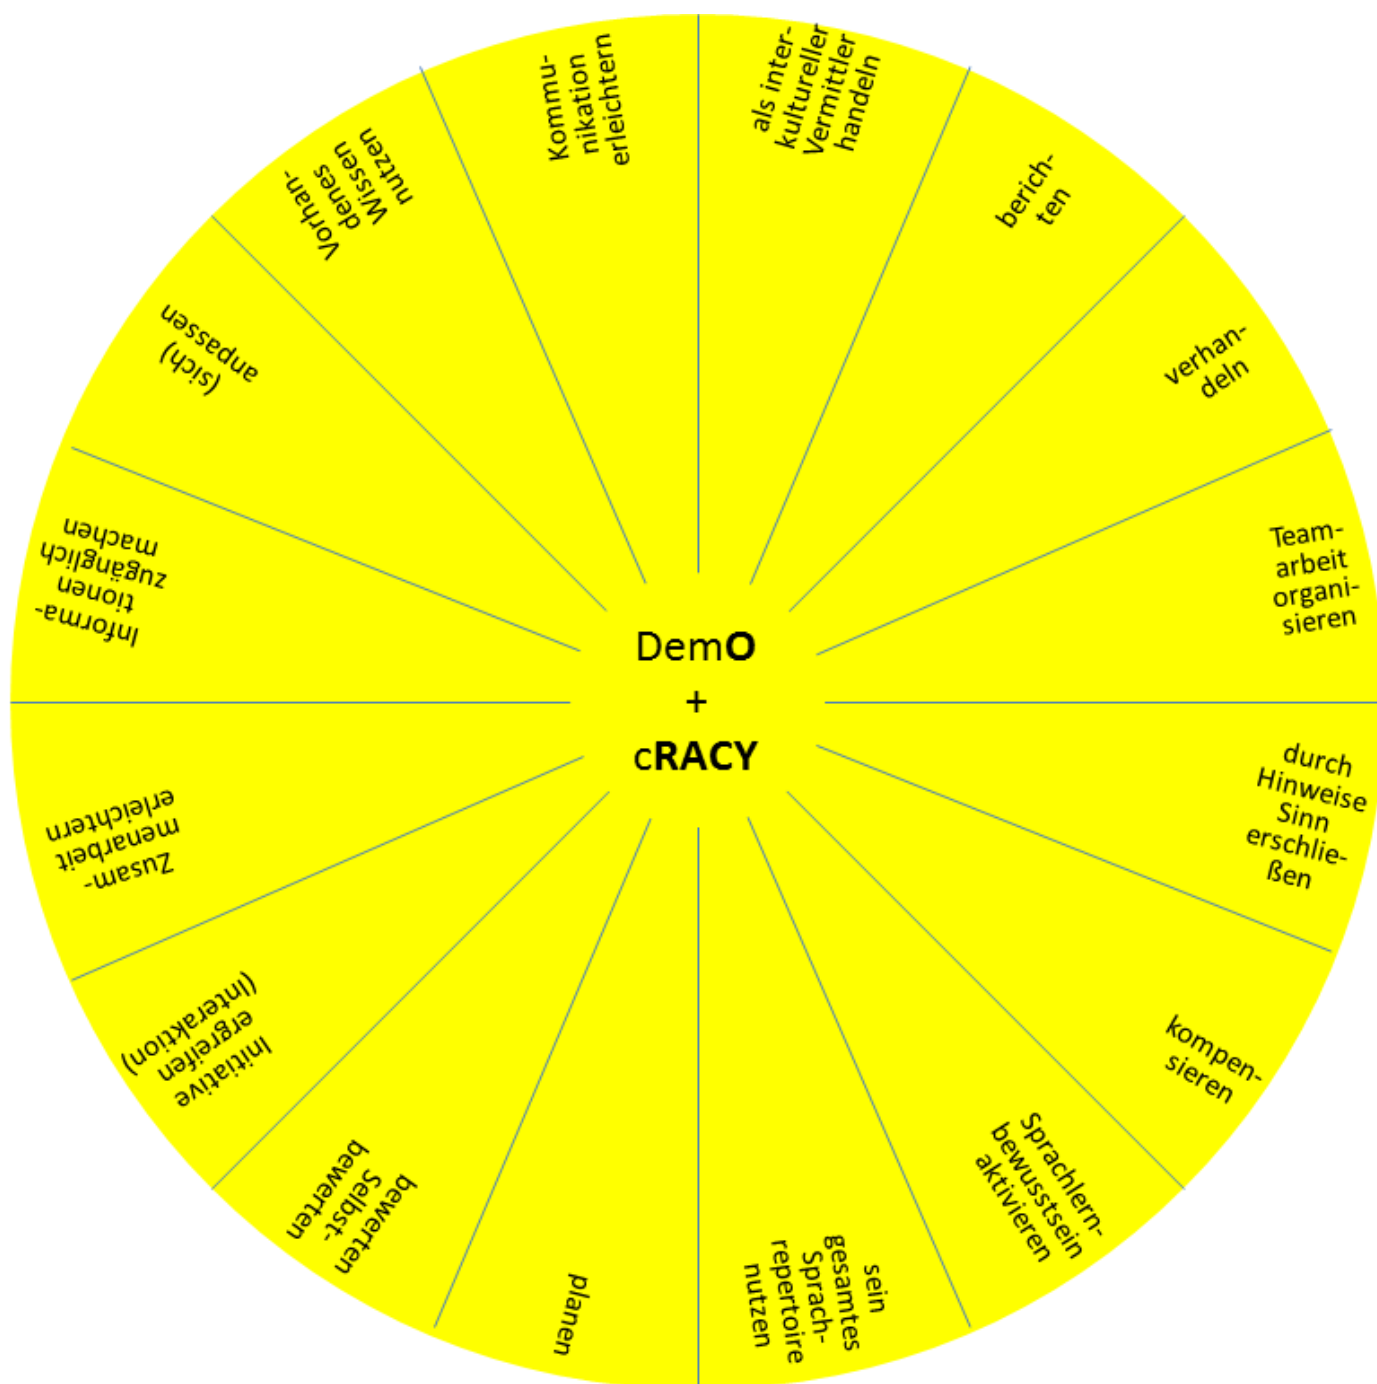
DemO
+
cRACY

als interkultureller Vermittler handeln

berichten

verhandeln

Teamarbeit organisieren

durch Hinweise Sinn erschließen

kompensieren

Sprachlernbewusstsein aktivieren

sein gesamtes Sprachrepertoire nutzen

planen

bewerten Selbstbewerten

Initiative ergreifen (Interaktion)

Zusammenarbeit erleichtern

Informationen zugänglich machen

(sich) anpassen

Vorhandenes Wisssen nutzen

Kommunikation erleichtern